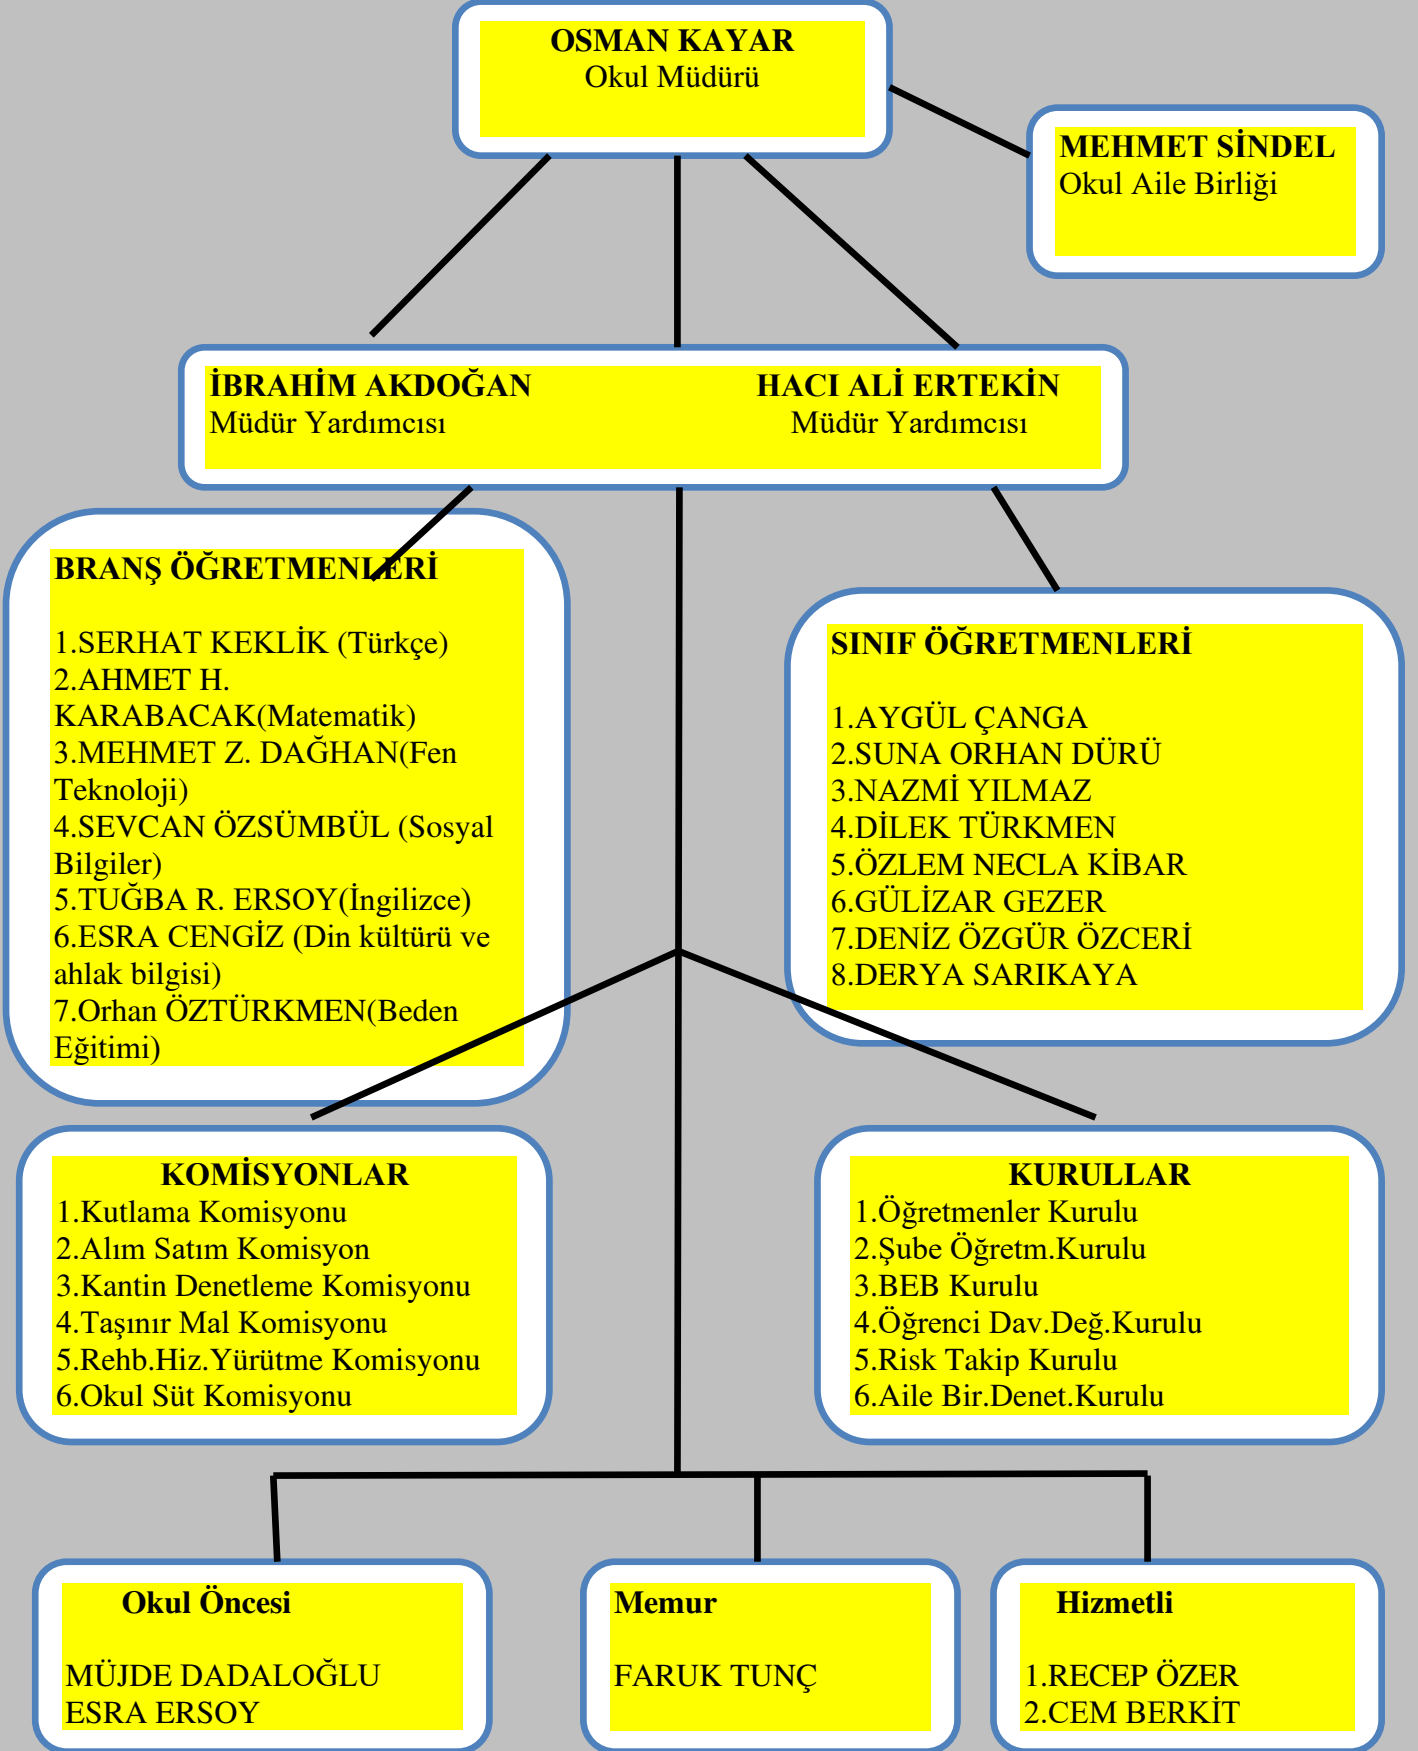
OSMAN KAYAR
Okul Müdürü

MEHMET SİNDEL
Okul Aile Birliği

İBRAHİM AKDOĞAN
Müdür Yardımcısı

HACI ALİ ERTEKİN
Müdür Yardımcısı

BRANŞ ÖĞRETMENLERİ

1.SERHAT KEKLİK (Türkçe)
2.AHMET H. KARABACAK(Matematik)
3.MEHMET Z. DAĞHAN(Fen Teknoloji)
4.SEVCAN ÖZSÜMBÜL (Sosyal Bilgiler)
5.TUĞBA R. ERSOY(İngilizce)
6.ESRA CENGİZ (Din kültürü ve ahlak bilgisi)
7.Orhan ÖZTÜRKMEN(Beden Eğitimi)

SINIF ÖĞRETMENLERİ

1.AYGÜL ÇANGA
2.SUNA ORHAN DÜRÜ
3.NAZMİ YILMAZ
4.DİLEK TÜRKMEN
5.ÖZLEM NECLA KİBAR
6.GÜLİZAR GEZER
7.DENİZ ÖZGÜR ÖZCERİ
8.DERYA SARIKAYA

KOMİSYONLAR
1.Kutlama Komisyonu
2.Alım Satım Komisyon
3.Kantin Denetleme Komisyonu
4.Taşınır Mal Komisyonu
5.Rehb.Hiz.Yürütme Komisyonu
6.Okul Süt Komisyonu

KURULLAR
1.Öğretmenler Kurulu
2.Şube Öğretm.Kurulu
3.BEB Kurulu
4.Öğrenci Dav.Değ.Kurulu
5.Risk Takip Kurulu
6.Aile Bir.Denet.Kurulu

Okul Öncesi

MÜJDE DADALOĞLU
ESRA ERSOY

Memur

FARUK TUNÇ

Hizmetli

1.RECEP ÖZER
2.CEM BERKİT